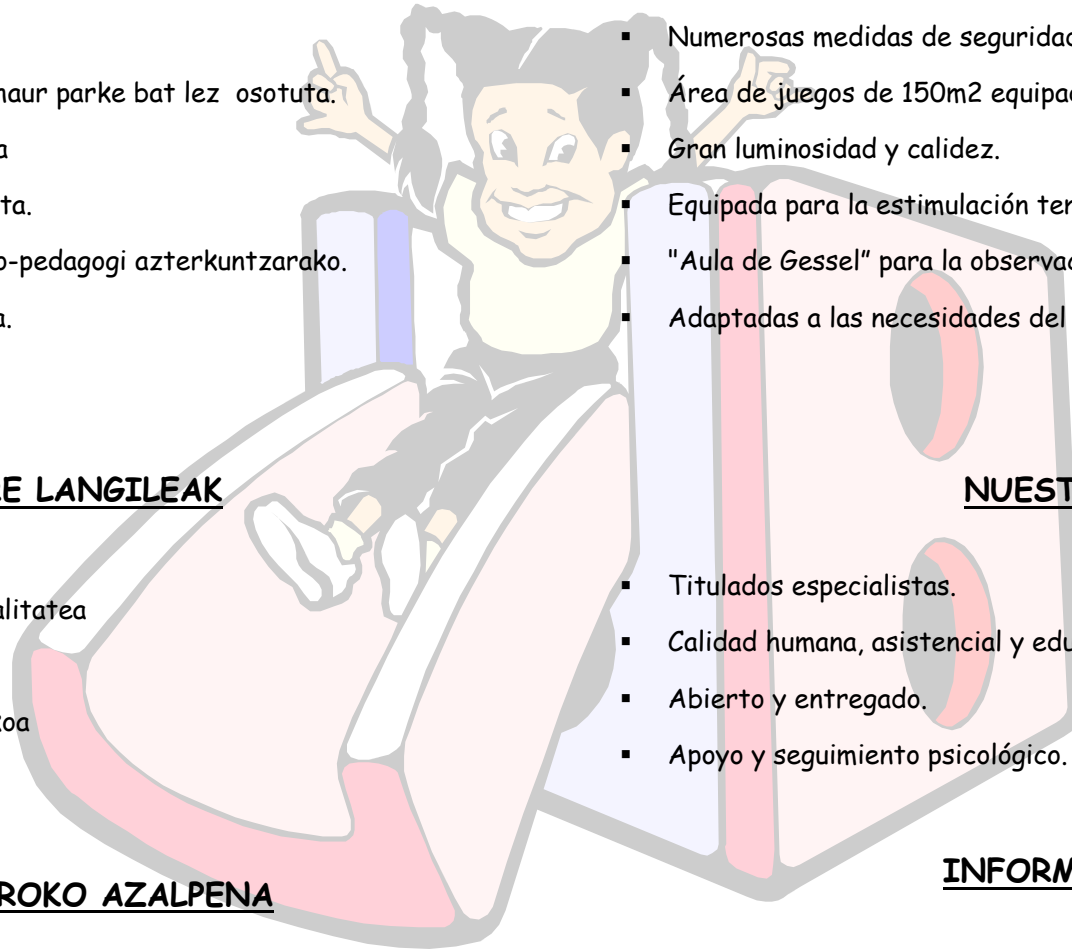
haur parke bat lez osotuta.

a

ta.

o-pedagogi azterkuntzarako.

a.

E LANGILEAK

alitatea

oa

ROKO AZALPENA

Numerosas medidas de segurida

Área de juegos de 150m2 equipa

Gran luminosidad y calidez.

Equipada para la estimulación te

"Aula de Gessel" para la observa

Adaptadas a las necesidades del

NUES

Titulados especialistas.

Calidad humana, asistencial y edu

Abierto y entregado.

Apoyo y seguimiento psicológico.

INFORM